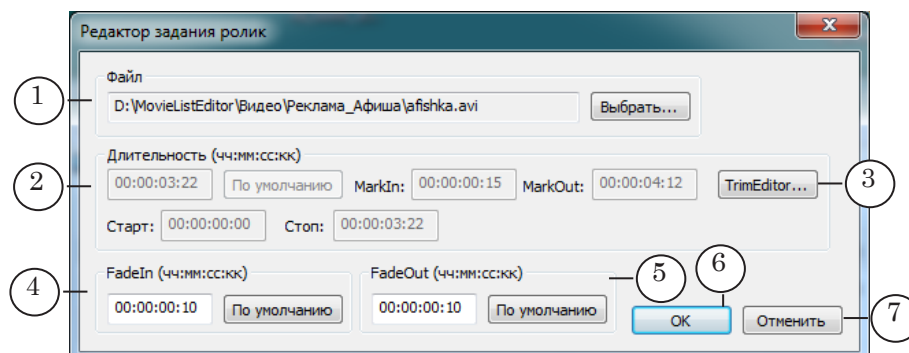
Редактор задания ролик

Файл

D:\MovieListEditor\Видео\Реклама_Афиша\afishka.avi

Выбрать...

Длительность (чч:мм:сс:кк)

00:00:03:22

По умолчанию

MarkIn: 00:00:00:15

MarkOut: 00:00:04:12

TrimEditor...

Старт: 00:00:00:00

Стоп: 00:00:03:22

FadeIn (чч:мм:сс:кк)

00:00:00:10

По умолчанию

FadeOut (чч:мм:сс:кк)

00:00:00:10

По умолчанию

OK

Отменить

1

2

3

4

5

6

7